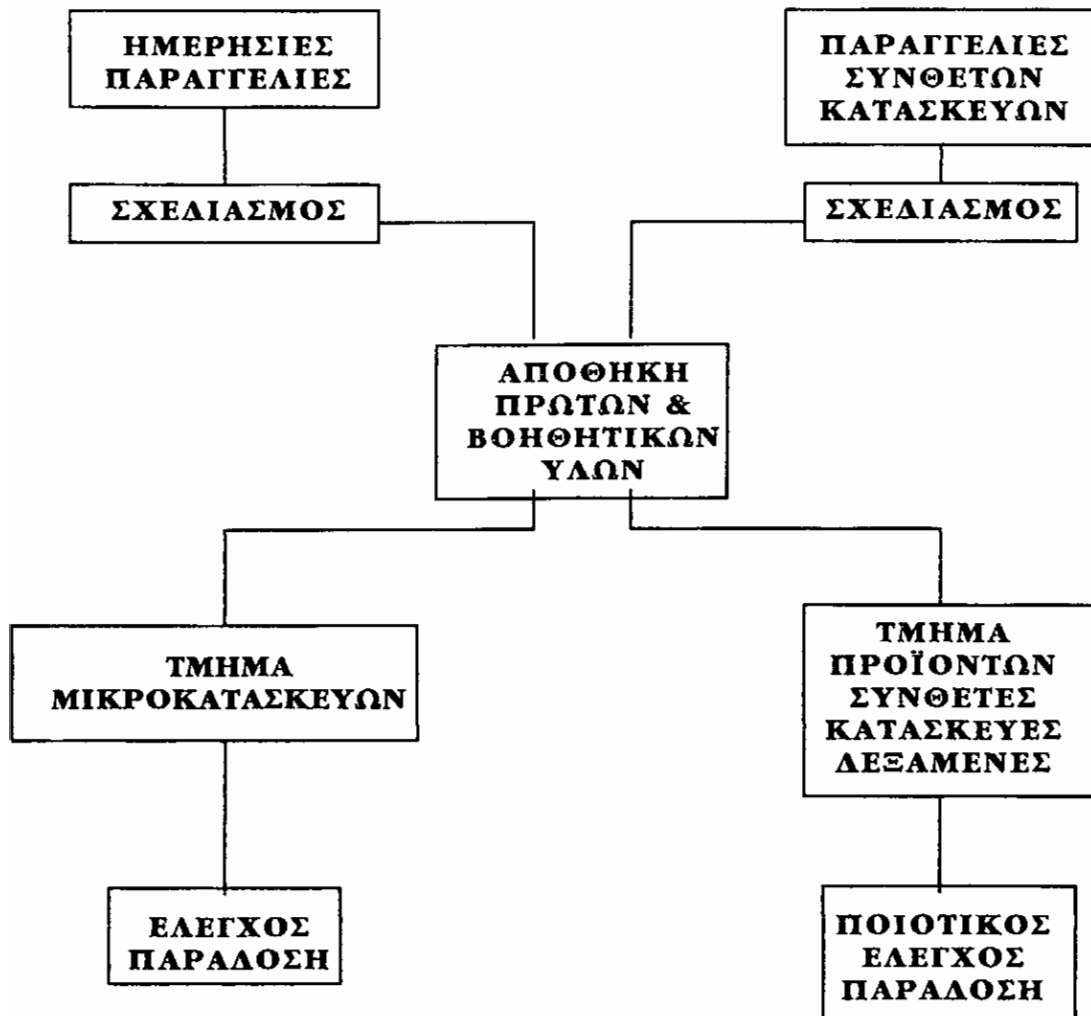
ΗΜΕΡΗΣΙΕΣ ΠΑΡΑΓΓΕΛΙΕΣ

ΠΑΡΑΓΓΕΛΙΕΣ ΣΥΝΘΕΤΩΝ ΚΑΤΑΣΚΕΥΩΝ

ΣΧΕΔΙΑΣΜΟΣ

ΣΧΕΔΙΑΣΜΟΣ

ΑΠΟΘΗΚΗ ΠΡΩΤΩΝ & ΒΟΗΘΗΤΙΚΩΝ ΥΛΩΝ

ΤΜΗΜΑ ΜΙΚΡΟΚΑΤΑΣΚΕΥΩΝ

ΤΜΗΜΑ ΠΡΟΪΟΝΤΩΝ ΣΥΝΘΕΤΕΣ ΚΑΤΑΣΚΕΥΕΣ ΔΕΞΑΜΕΝΕΣ

ΕΛΕΓΧΟΣ ΠΑΡΑΔΟΣΗ

ΠΟΙΟΤΙΚΟΣ ΕΛΕΓΧΟΣ ΠΑΡΑΔΟΣΗ